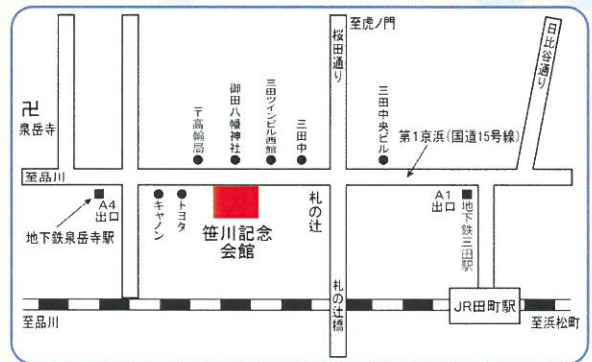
至虎ノ門

日比谷通り

桜田通り

卍
泉岳寺

〒高輪局

御田八幡神社

三田ツインビル西館

三田中

三田中央ビル

第1京浜（国道15号線）

至品川

A4
出口

地下鉄泉岳寺駅

キヤノン

トヨタ

笹川記念
会館

札の辻

A1
出口

地下鉄三田駅

札の辻橋

JR田町駅

至品川

至浜松町